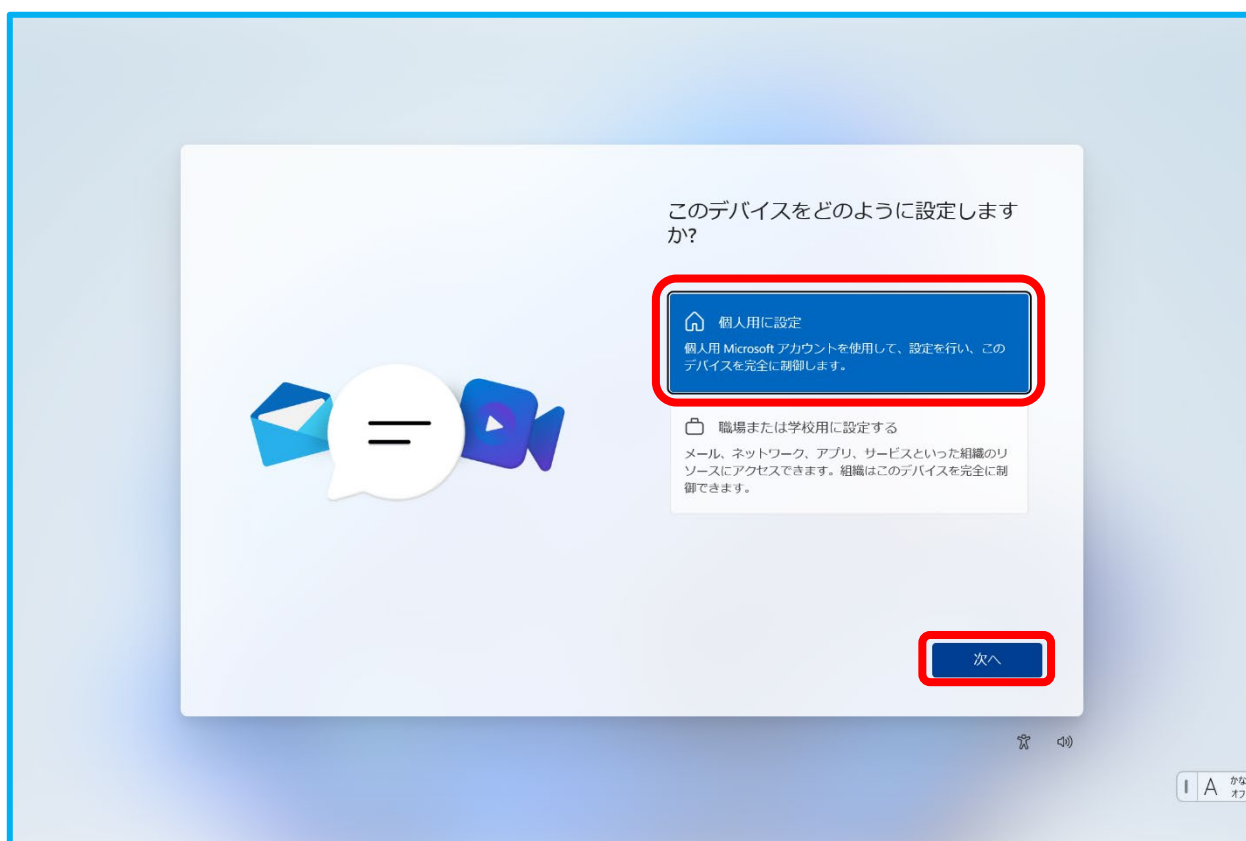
このデバイスをどのように設定しますか?

個人用に設定

個人用 Microsoft アカウントを使用して、設定を行い、このデバイスを完全に制御します。

職場または学校用に設定する

メール、ネットワーク、アプリ、サービスといった組織のリソースにアクセスできます。組織はこのデバイスを完全に制御できます。

次へ

A かな オフ